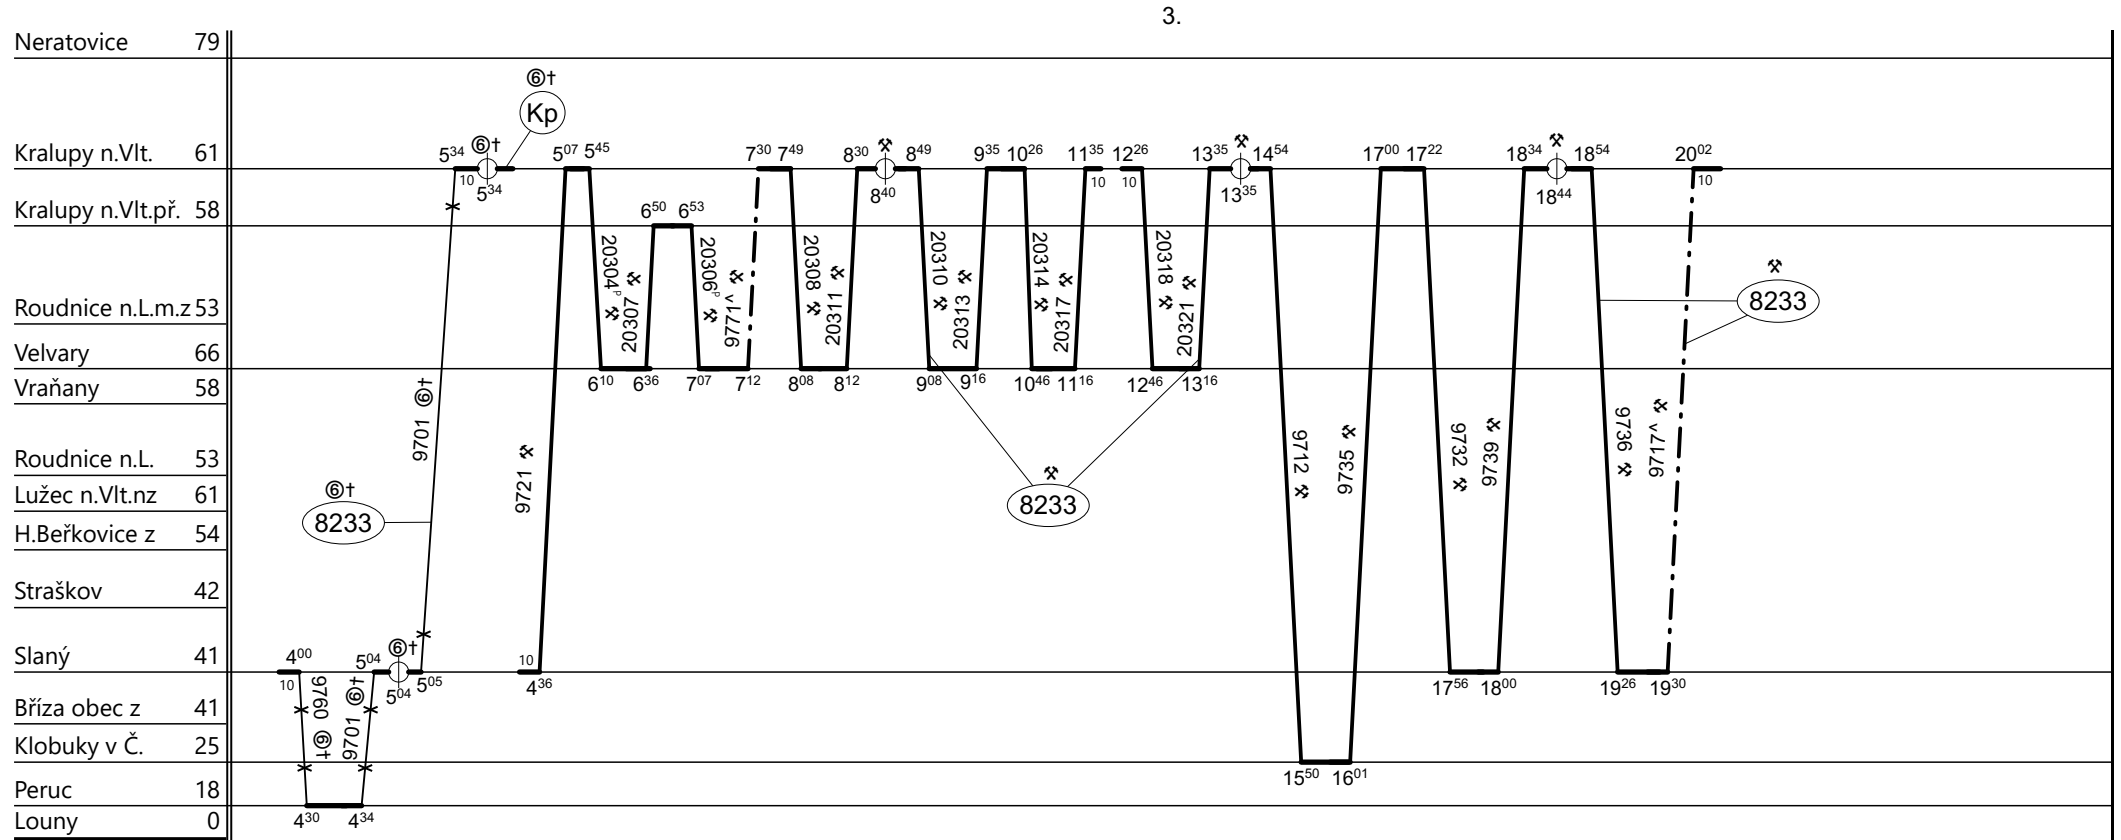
3.

Neratovice 79
Kralupy n.Vlt. 61
Kralupy n.Vlt.př. 58
Roudnice n.L.m.z 53
Velvary 66
Vraňany 58
Roudnice n.L. 53
Lužec n.Vlt.nz 61
H.Beřkovice z 54
Straškov 42
Slaný 41
Bříza obec z 41
Klobuky v Č. 25
Peruc 18
Louny 0

⑥† Kp

$5^{34}$ ⑥† 10 $5^{34}$
$5^{07}$ $5^{45}$
$6^{50}$ $6^{53}$
$7^{30}$ $7^{49}$
$8^{30}$ ⚒ $8^{49}$ $8^{40}$
$9^{35}$ $10^{26}$
$11^{35}$ 10 $12^{26}$ 10
$13^{35}$ ⚒ $14^{54}$ $13^{35}$
$17^{00}$ $17^{22}$
$18^{34}$ ⚒ $18^{54}$ $18^{44}$
$20^{02}$ 10

$20304^{p}$ ⚒
20307 ⚒
$20306^{p}$ ⚒
9771ᵛ ⚒
20308 ⚒
20311 ⚒
20310 ⚒
20313 ⚒
20314 ⚒
20317 ⚒
20318 ⚒
20321 ⚒

⚒ 8233

$6^{10}$ $6^{36}$ $7^{07}$ $7^{12}$ $8^{08}$ $8^{12}$ $9^{08}$ $9^{16}$ $10^{46}$ $11^{16}$ $12^{46}$ $13^{16}$

9701 ⑥†
9721 ⚒
⚒ 8233
9712 ⚒
9735 ⚒
9732 ⚒
9739 ⚒
9736 ⚒
9717ᵛ ⚒

⑥† 8233

$4^{00}$ 10
9760 ⑥†
9701 ⑥†
$5^{04}$ ⑥† $5^{04}$ $5^{05}$
10 $4^{36}$
$17^{56}$ $18^{00}$
$19^{26}$ $19^{30}$
$15^{50}$ $16^{01}$
$4^{30}$ $4^{34}$